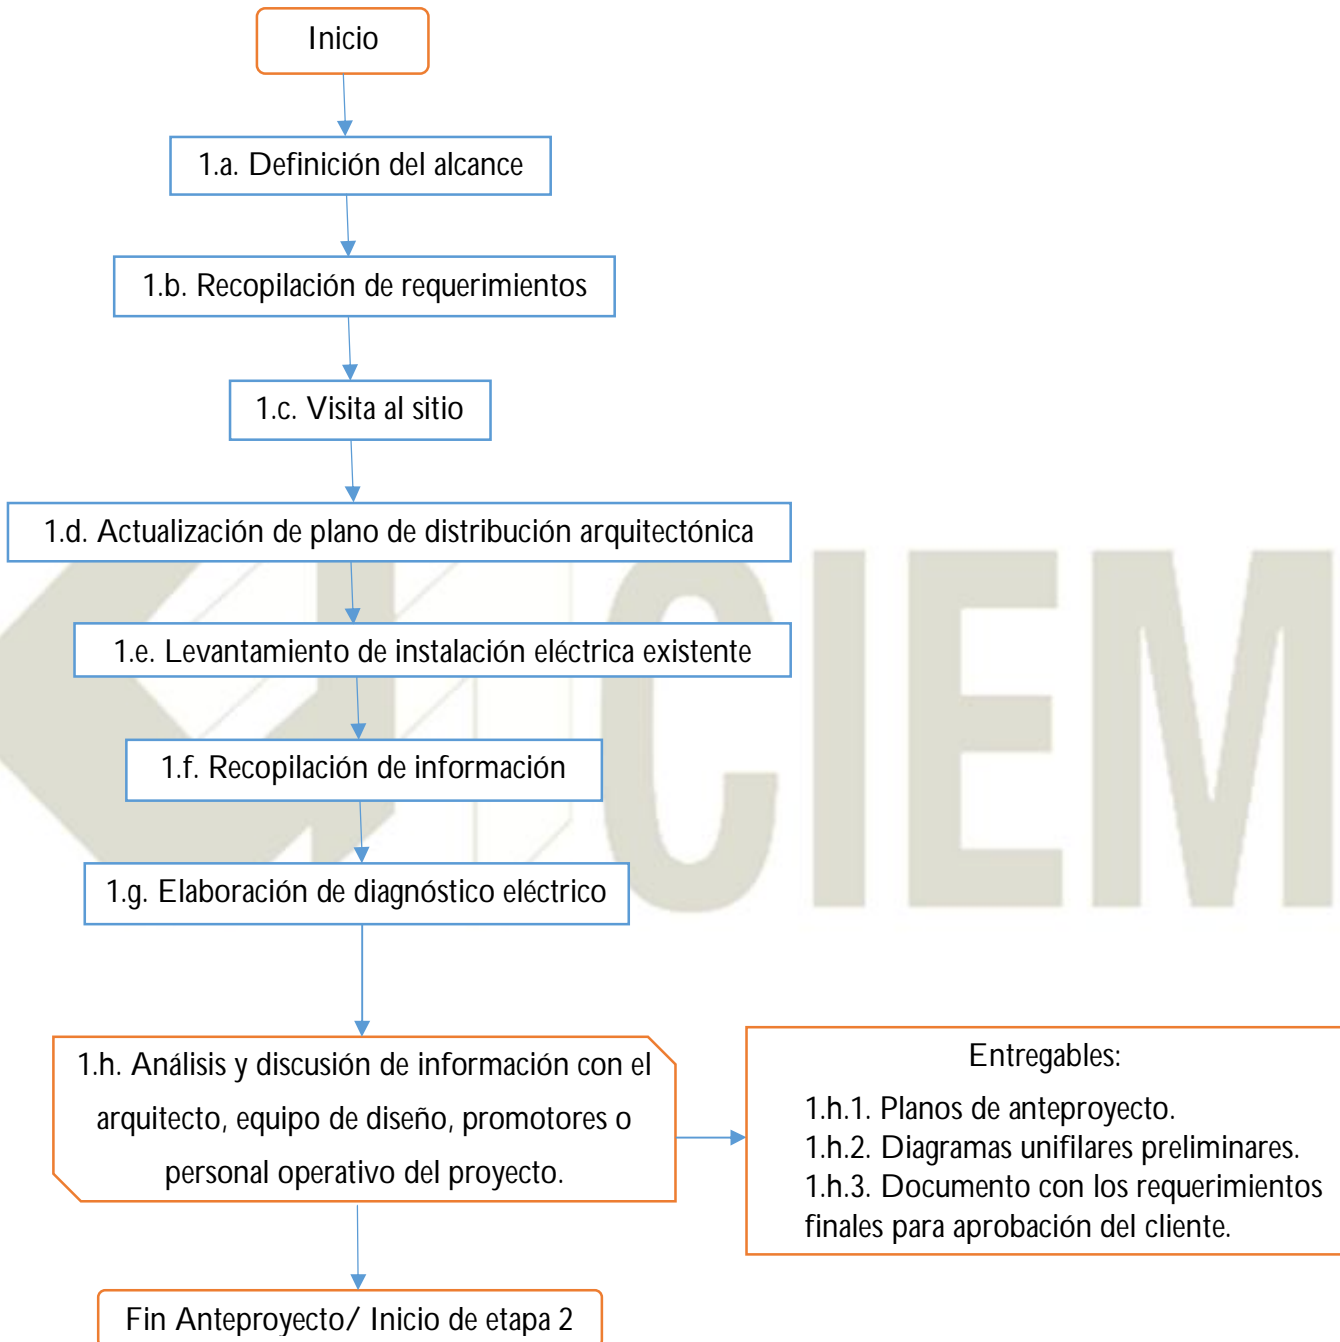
Inicio

1.a. Definición del alcance

1.b. Recopilación de requerimientos

1.c. Visita al sitio

1.d. Actualización de plano de distribución arquitectónica

1.e. Levantamiento de instalación eléctrica existente

1.f. Recopilación de información

1.g. Elaboración de diagnóstico eléctrico

1.h. Análisis y discusión de información con el arquitecto, equipo de diseño, promotores o personal operativo del proyecto.

Entregables:
1.h.1. Planos de anteproyecto.
1.h.2. Diagramas unifilares preliminares.
1.h.3. Documento con los requerimientos finales para aprobación del cliente.

Fin Anteproyecto/ Inicio de etapa 2

CIEM